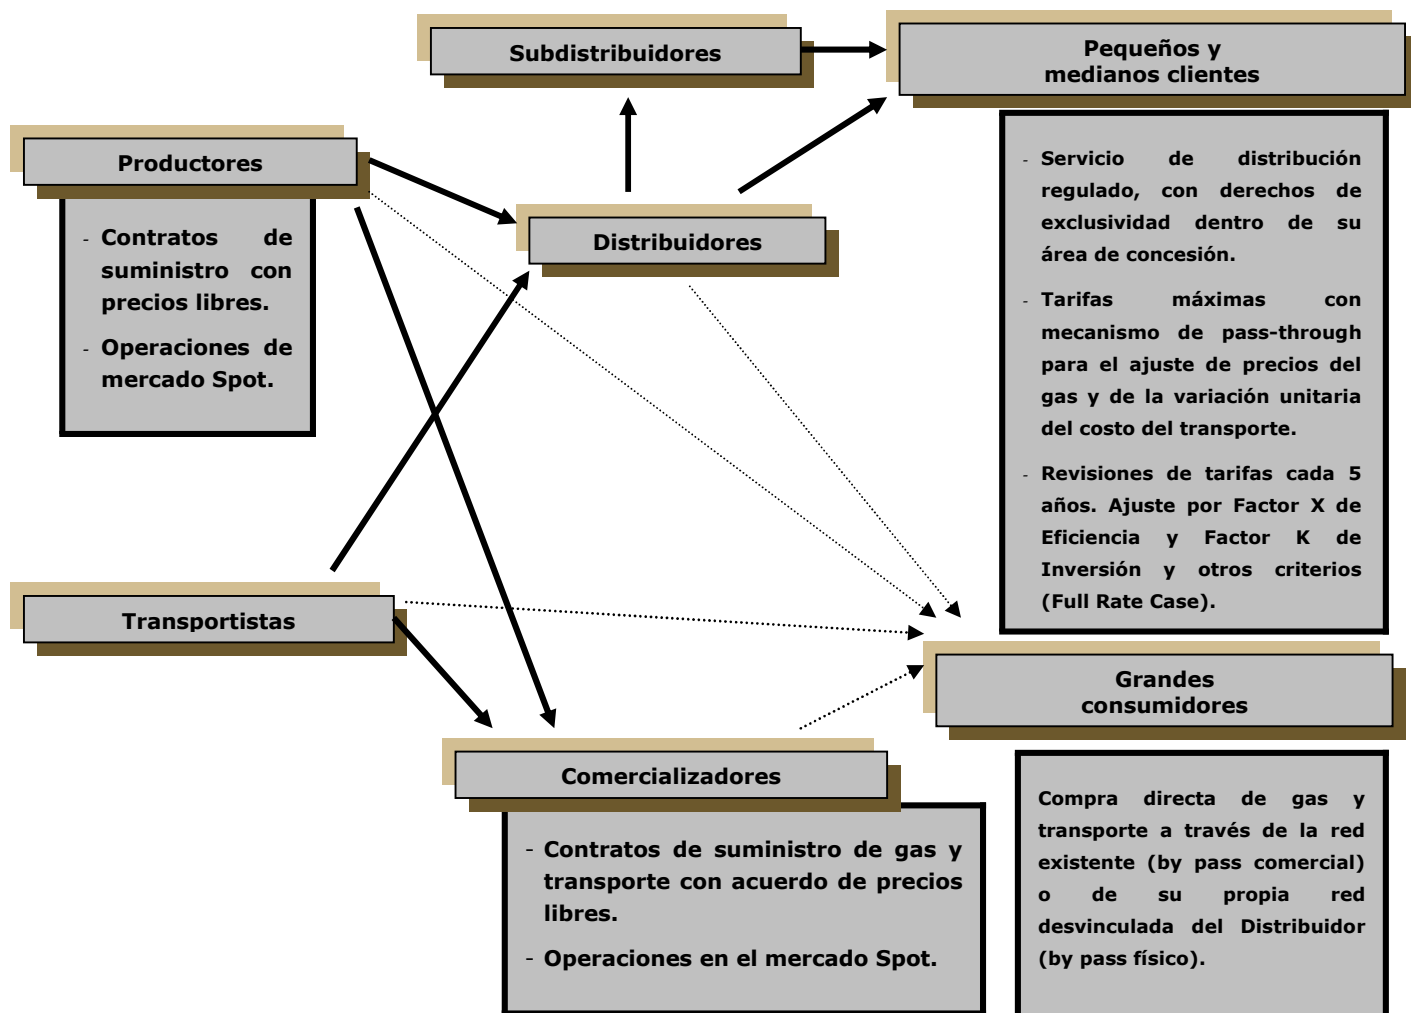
Subdistribuidores

Pequeños y medianos clientes

Productores

- Contratos de suministro con precios libres.
- Operaciones de mercado Spot.

Distribuidores

- Servicio de distribución regulado, con derechos de exclusividad dentro de su área de concesión.
- Tarifas máximas con mecanismo de pass-through para el ajuste de precios del gas y de la variación unitaria del costo del transporte.
- Revisiones de tarifas cada 5 años. Ajuste por Factor X de Eficiencia y Factor K de Inversión y otros criterios (Full Rate Case).

Transportistas

Grandes consumidores

Comercializadores

- Contratos de suministro de gas y transporte con acuerdo de precios libres.
- Operaciones en el mercado Spot.

Compra directa de gas y transporte a través de la red existente (by pass comercial) o de su propia red desvinculada del Distribuidor (by pass físico).